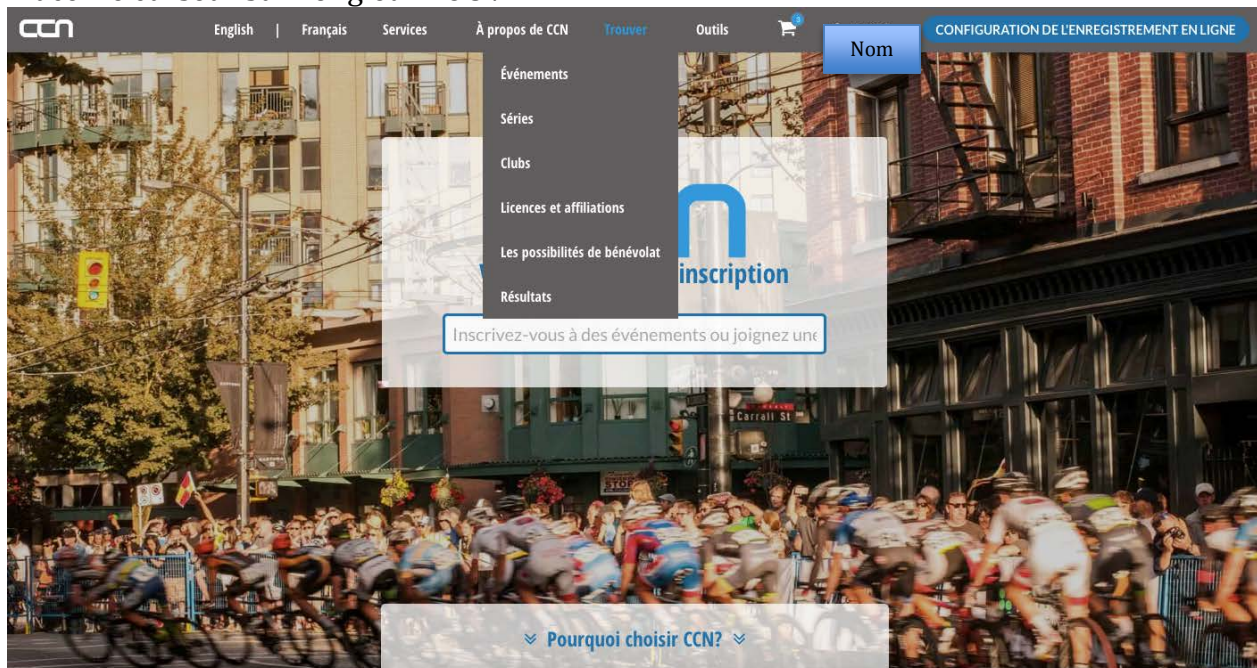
CCN English | Français Services À propos de CCN Trouver Outils 0 Nom CONFIGURATION DE L'ENREGISTREMENT EN LIGNE

Événements

Séries

Clubs

Licences et affiliations

Les possibilités de bénévolat

Résultats

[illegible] inscription

Inscrivez-vous à des événements ou joignez une

Carrall St

STOP

Pourquoi choisir CCN?